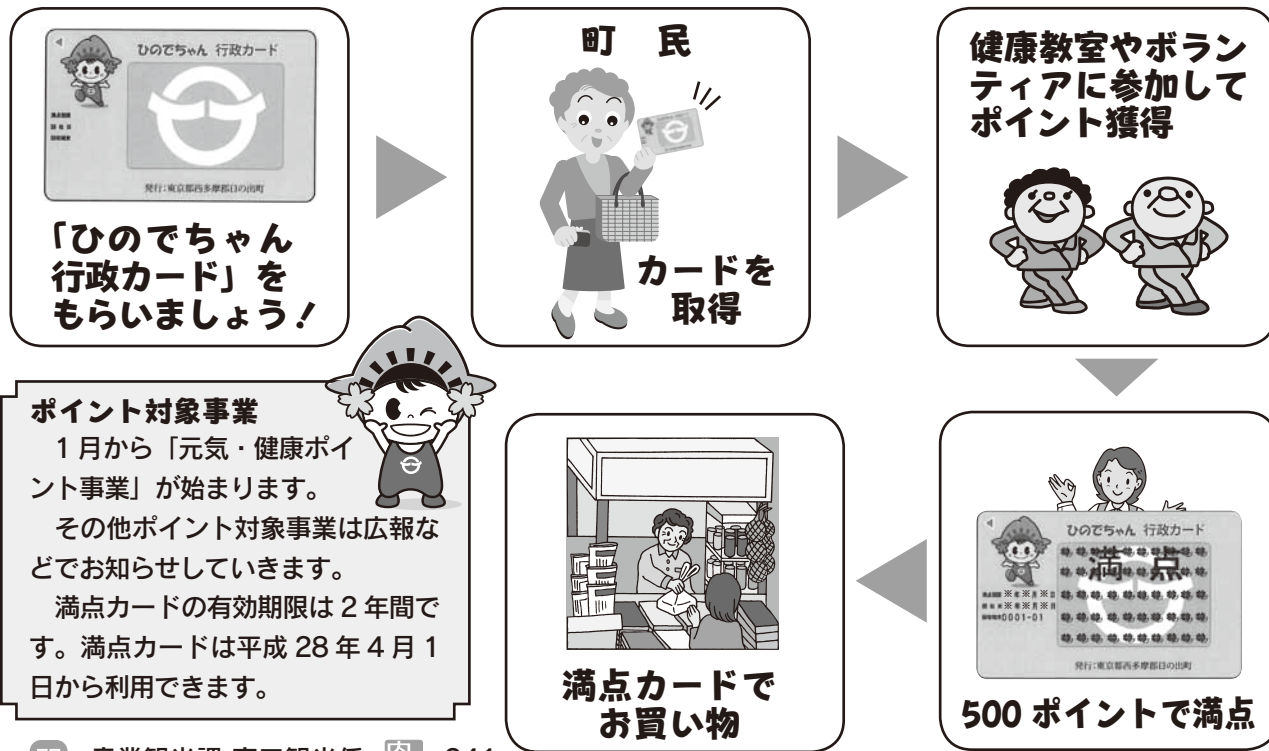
ひのでちゃん 行政カード

発行:東京都西多摩郡日の出町

「ひのでちゃん行政カード」をもらいましょう!

町 民

カードを取得

健康教室やボランティアに参加してポイント獲得

ポイント対象事業

1月から「元気・健康ポイント事業」が始まります。

その他ポイント対象事業は広報などでお知らせしていきます。

満点カードの有効期限は2年間です。満点カードは平成28年4月1日から利用できます。

満点カードでお買い物

ひのでちゃん 行政カード

満 点

※※※※※
※※※※※
0001-01

発行:東京都西多摩郡日の出町

500ポイントで満点

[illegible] 産業観光課 商工観光係 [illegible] 241